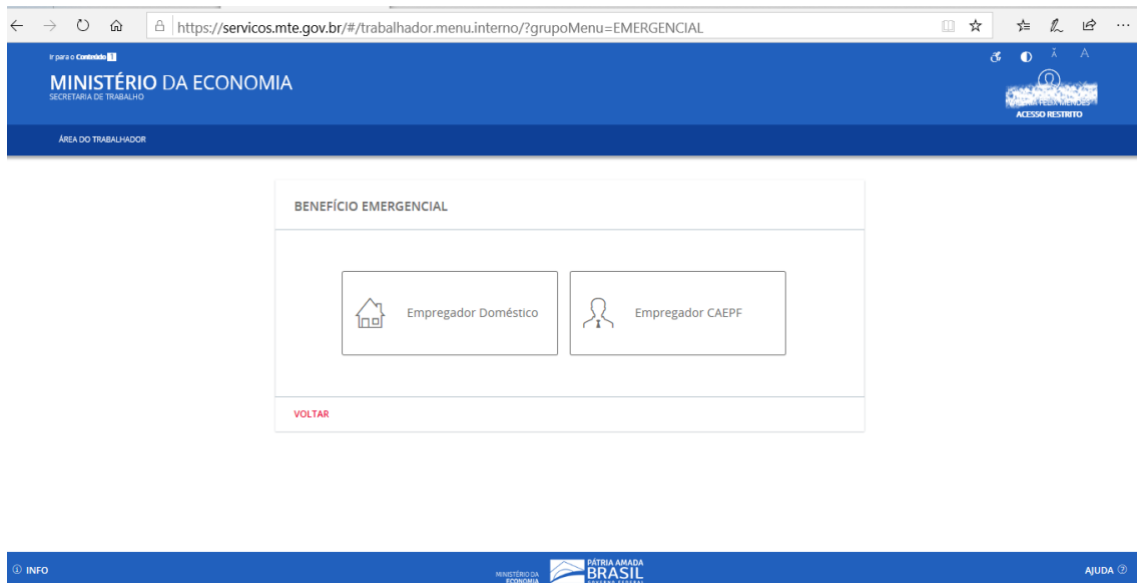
https://servicos.mte.gov.br/#/trabalhador.menu.interno/?grupoMenu=EMERGENCIAL

Ir para o Conteúdo 1

MINISTÉRIO DA ECONOMIA
SECRETARIA DE TRABALHO

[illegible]
ACESSO RESTRITO

ÁREA DO TRABALHADOR

BENEFÍCIO EMERGENCIAL

Empregador Doméstico

Empregador CAEPF

VOLTAR

INFO

MINISTÉRIO DA ECONOMIA

PÁTRIA AMADA BRASIL

AJUDA